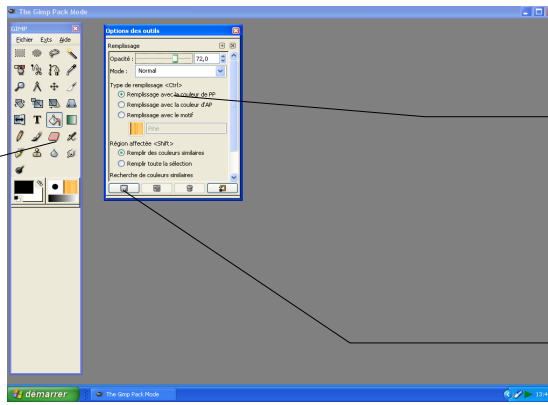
The Gimp Pack Mode

GIMP
Fichier Exts Aide

Options des outils
Remplissage
Opacité : 72,0
Mode : Normal
Type de remplissage <Ctrl>
Remplissage avec la couleur de PP
Remplissage avec la couleur d'AP
Remplissage avec le motif
Pine
Région affectée <Shift>
Remplir des couleurs similaires
Remplir toute la sélection
Recherche de couleurs similaires

démarrer
The Gimp Pack Mode
13:4